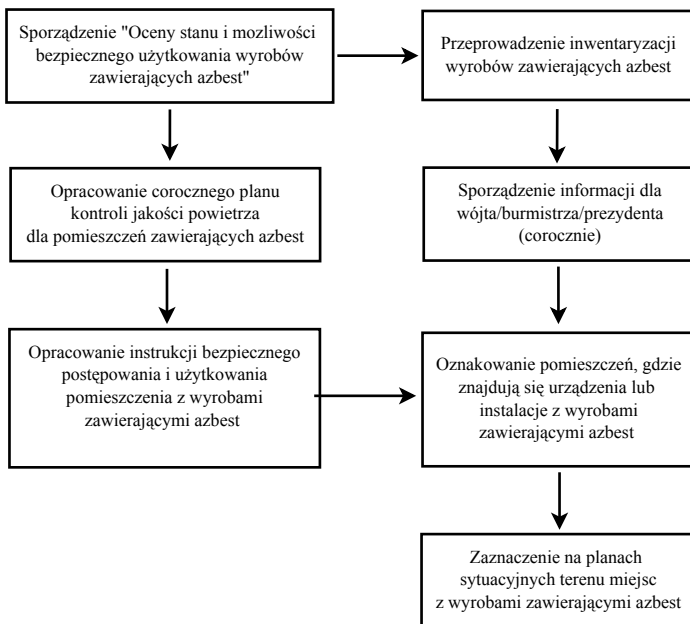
Sporządzenie "Oceny stanu i mozliwości bezpiecznego użytkowania wyrobów zawierających azbest"

Przeprowadzenie inwentaryzacji wyrobów zawierających azbest

Opracowanie corocznego planu kontroli jakości powietrza dla pomieszczeń zawierających azbest

Sporządzenie informacji dla wójta/burmistrza/prezydenta (corocznie)

Opracowanie instrukcji bezpiecznego postępowania i użytkowania pomieszczenia z wyrobami zawierającymi azbest

Oznakowanie pomieszczeń, gdzie znajdują się urządzenia lub instalacje z wyrobami zawierającymi azbest

Zaznaczenie na planach sytuacyjnych terenu miejsc z wyrobami zawierającymi azbest